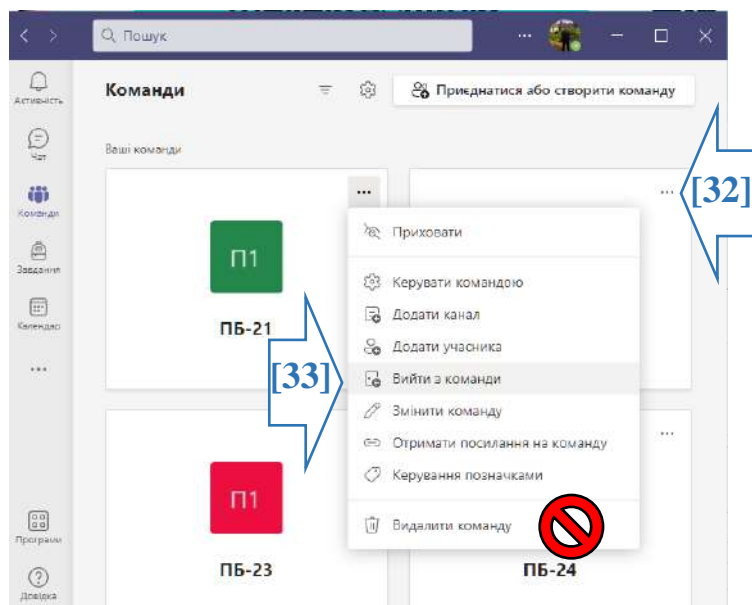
Пошук

Активність

Чат

Команди

Завдання

Календар

...

Програми

Довідка

Команди

Приєднатися або створити команду

Ваші команди

П1

ПБ-21

П1

ПБ-23

ПБ-24

...

...

...

[32]

[33]

Приховати

Керувати командою

Додати канал

Додати учасника

Вийти з команди

Змінити команду

Отримати посилання на команду

Керування позначками

Видалити команду